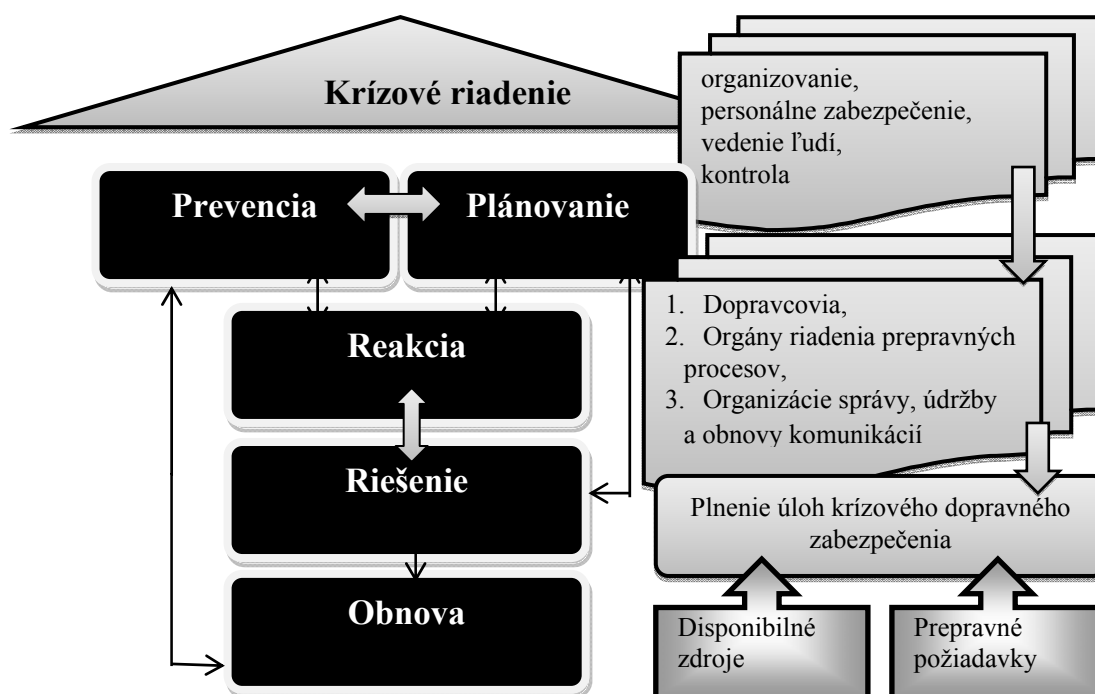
Krízové riadenie

organizovanie,
personálne zabezpečenie,
vedenie ľudí,
kontrola

Prevencia

Plánovanie

Reakcia

Riešenie

Obnova

1. Dopravcovia,
2. Orgány riadenia prepravných procesov,
3. Organizácie správy, údržby a obnovy komunikácií

Plnenie úloh krízového dopravného zabezpečenia

Disponibilné zdroje

Prepravné požiadavky